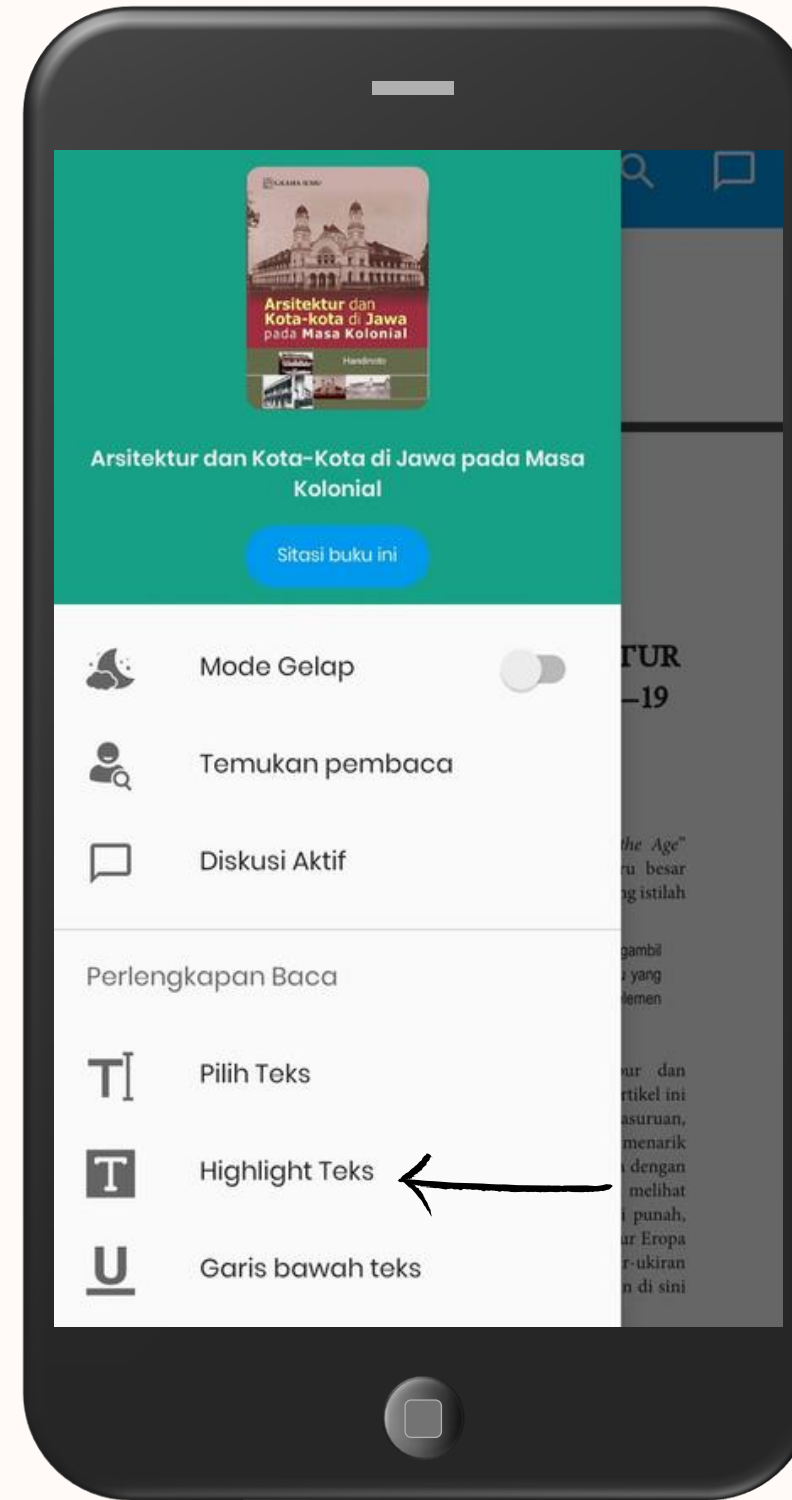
GADJAH MADA

Arsitektur dan Kota-kota di Jawa pada Masa Kolonial

Handinoto

Arsitektur dan Kota-Kota di Jawa pada Masa Kolonial

Sitasi buku ini

Mode Gelap

Temukan pembaca

Diskusi Aktif

Perlengkapan Baca

Pilih Teks

Highlight Teks

Garis bawah teks

TUR
—19

the Age"
ru besar
ng istilah

gambil
u yang
lemen

ur dan
rtikel ini
asuruan,
menarik
dengan
melihat
punah,
ur Eropa
r-ukiran
n di sini